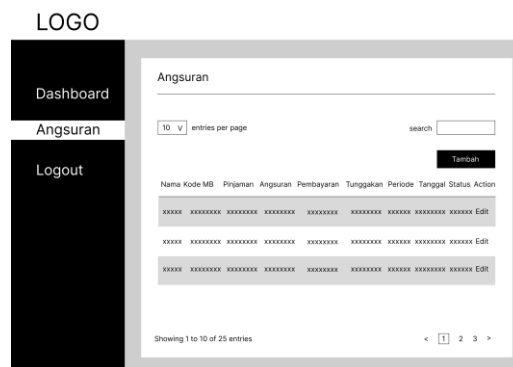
LOGO

Dashboard

Angsuran

Logout

Angsuran

10 ∨ entries per page

search

Tambah

| Nama | Kode MB | Pinjaman | Angsuran | Pembayaran | Tunggakan | Periode | Tanggal | Status | Action |
|---|---|---|---|---|---|---|---|---|---|
| xxxxx | xxxxxxxx | xxxxxxxx | xxxxxxxx | xxxxxxxx | xxxxxxxx | xxxxxx | xxxxxxxx | xxxxxx | Edit |
| xxxxx | xxxxxxxx | xxxxxxxx | xxxxxxxx | xxxxxxxx | xxxxxxxx | xxxxxx | xxxxxxxx | xxxxxx | Edit |
| xxxxx | xxxxxxxx | xxxxxxxx | xxxxxxxx | xxxxxxxx | xxxxxxxx | xxxxxx | xxxxxxxx | xxxxxx | Edit |

Showing 1 to 10 of 25 entries

< 1 2 3 >